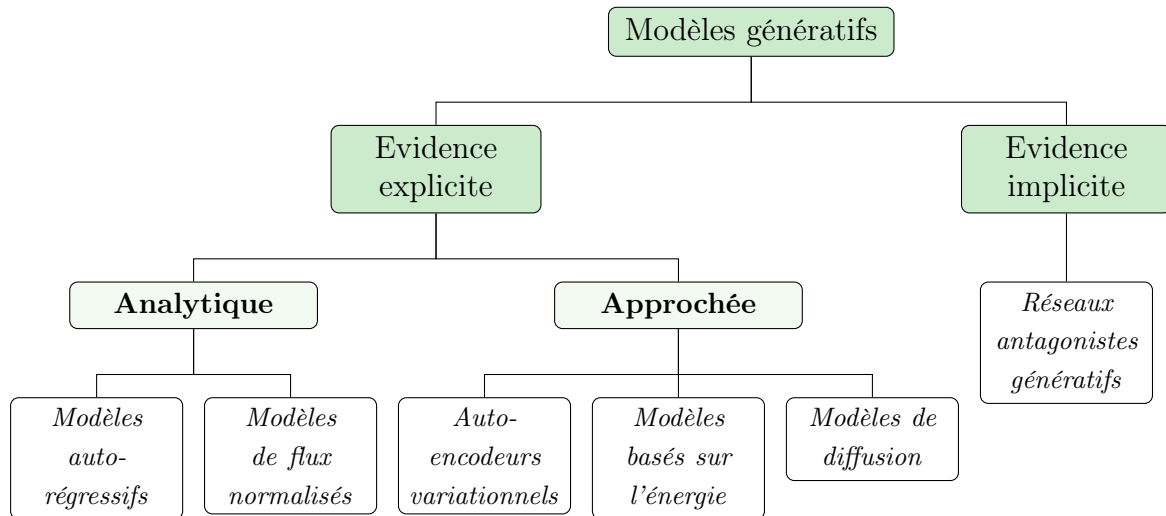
Modèles génératifs

Evidence explicite

Evidence implicite

Analytique

Approchée

Réseaux antagonistes génératifs

Modèles auto-régressifs

Modèles de flux normalisés

Auto-encodeurs variationnels

Modèles basés sur l'énergie

Modèles de diffusion